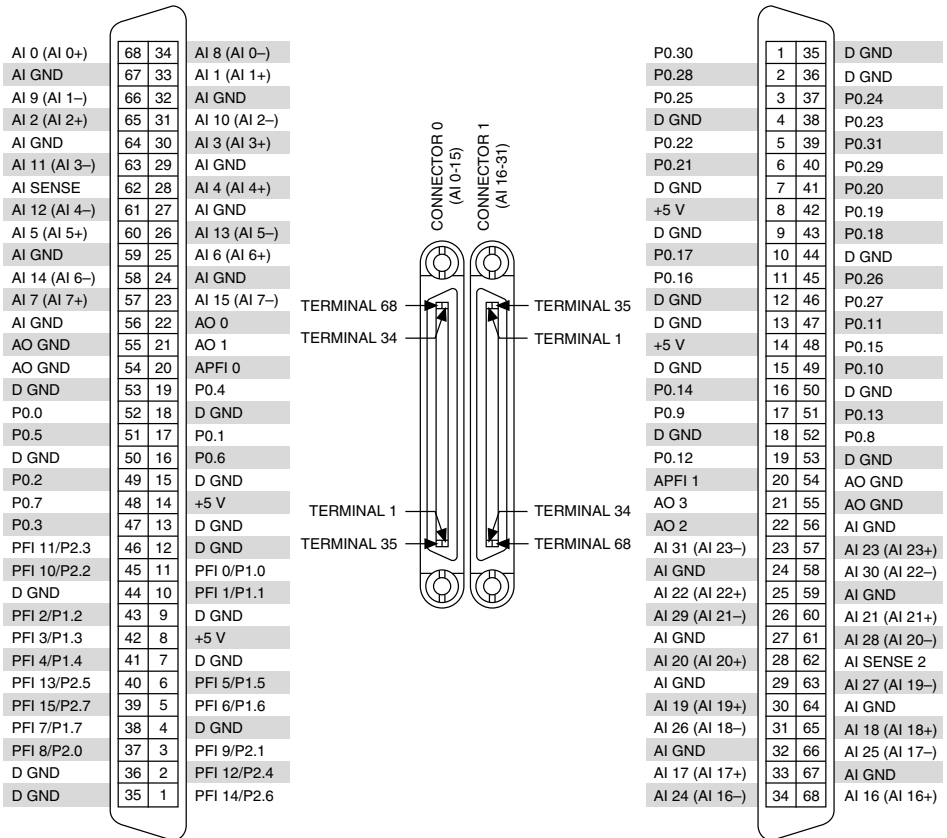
| AI 0 (AI 0+) | 68 | 34 | AI 8 (AI 0–) |
|---|---|---|---|
| AI GND | 67 | 33 | AI 1 (AI 1+) |
| AI 9 (AI 1–) | 66 | 32 | AI GND |
| AI 2 (AI 2+) | 65 | 31 | AI 10 (AI 2–) |
| AI GND | 64 | 30 | AI 3 (AI 3+) |
| AI 11 (AI 3–) | 63 | 29 | AI GND |
| AI SENSE | 62 | 28 | AI 4 (AI 4+) |
| AI 12 (AI 4–) | 61 | 27 | AI GND |
| AI 5 (AI 5+) | 60 | 26 | AI 13 (AI 5–) |
| AI GND | 59 | 25 | AI 6 (AI 6+) |
| AI 14 (AI 6–) | 58 | 24 | AI GND |
| AI 7 (AI 7+) | 57 | 23 | AI 15 (AI 7–) |
| AI GND | 56 | 22 | AO 0 |
| AO GND | 55 | 21 | AO 1 |
| AO GND | 54 | 20 | APFI 0 |
| D GND | 53 | 19 | P0.4 |
| P0.0 | 52 | 18 | D GND |
| P0.5 | 51 | 17 | P0.1 |
| D GND | 50 | 16 | P0.6 |
| P0.2 | 49 | 15 | D GND |
| P0.7 | 48 | 14 | +5 V |
| P0.3 | 47 | 13 | D GND |
| PFI 11/P2.3 | 46 | 12 | D GND |
| PFI 10/P2.2 | 45 | 11 | PFI 0/P1.0 |
| D GND | 44 | 10 | PFI 1/P1.1 |
| PFI 2/P1.2 | 43 | 9 | D GND |
| PFI 3/P1.3 | 42 | 8 | +5 V |
| PFI 4/P1.4 | 41 | 7 | D GND |
| PFI 13/P2.5 | 40 | 6 | PFI 5/P1.5 |
| PFI 15/P2.7 | 39 | 5 | PFI 6/P1.6 |
| PFI 7/P1.7 | 38 | 4 | D GND |
| PFI 8/P2.0 | 37 | 3 | PFI 9/P2.1 |
| D GND | 36 | 2 | PFI 12/P2.4 |
| D GND | 35 | 1 | PFI 14/P2.6 |

CONNECTOR 0 (AI 0-15)
CONNECTOR 1 (AI 16-31)
TERMINAL 68
TERMINAL 34
TERMINAL 35
TERMINAL 1
TERMINAL 1
TERMINAL 35
TERMINAL 34
TERMINAL 68

| P0.30 | 1 | 35 | D GND |
|---|---|---|---|
| P0.28 | 2 | 36 | D GND |
| P0.25 | 3 | 37 | P0.24 |
| D GND | 4 | 38 | P0.23 |
| P0.22 | 5 | 39 | P0.31 |
| P0.21 | 6 | 40 | P0.29 |
| D GND | 7 | 41 | P0.20 |
| +5 V | 8 | 42 | P0.19 |
| D GND | 9 | 43 | P0.18 |
| P0.17 | 10 | 44 | D GND |
| P0.16 | 11 | 45 | P0.26 |
| D GND | 12 | 46 | P0.27 |
| D GND | 13 | 47 | P0.11 |
| +5 V | 14 | 48 | P0.15 |
| D GND | 15 | 49 | P0.10 |
| P0.14 | 16 | 50 | D GND |
| P0.9 | 17 | 51 | P0.13 |
| D GND | 18 | 52 | P0.8 |
| P0.12 | 19 | 53 | D GND |
| APFI 1 | 20 | 54 | AO GND |
| AO 3 | 21 | 55 | AO GND |
| AO 2 | 22 | 56 | AI GND |
| AI 31 (AI 23–) | 23 | 57 | AI 23 (AI 23+) |
| AI GND | 24 | 58 | AI 30 (AI 22–) |
| AI 22 (AI 22+) | 25 | 59 | AI GND |
| AI 29 (AI 21–) | 26 | 60 | AI 21 (AI 21+) |
| AI GND | 27 | 61 | AI 28 (AI 20–) |
| AI 20 (AI 20+) | 28 | 62 | AI SENSE 2 |
| AI GND | 29 | 63 | AI 27 (AI 19–) |
| AI 19 (AI 19+) | 30 | 64 | AI GND |
| AI 26 (AI 18–) | 31 | 65 | AI 18 (AI 18+) |
| AI GND | 32 | 66 | AI 25 (AI 17–) |
| AI 17 (AI 17+) | 33 | 67 | AI GND |
| AI 24 (AI 16–) | 34 | 68 | AI 16 (AI 16+) |